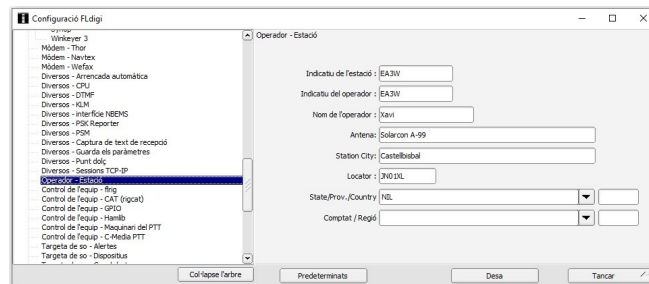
Configuració FLdigi

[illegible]
Winkeyer 3
Mòdem - Thor
Mòdem - Navtex
Mòdem - Wefax
Diversos - Arrencada automàtica
Diversos - CPU
Diversos - DTMF
Diversos - KLM
Diversos - interfície NBEMS
Diversos - PSK Reporter
Diversos - PSM
Diversos - Captura de text de recepció
Diversos - Guarda els paràmetres
Diversos - Punt dolç
Diversos - Sessions TCP-IP
Operador - Estació
Control de l'equip - flrig
Control de l'equip - CAT (rigcat)
Control de l'equip - GPIO
Control de l'equip - Hamlib
Control de l'equip - Maquinari del PTT
Control de l'equip - C-Media PTT
Targeta de so - Alertes
Targeta de so - Dispositius

Operador - Estació

Indicatiu de l'estació : EA3W
Indicatiu del operador : EA3W
Nom de l'operador : Xavi
Antena: Solarcon A-99
Station City: Castellbisbal
Locator : JN01XL
State/Prov./Country NIL
Comptat / Regió

Col·lapse l'arbre
Predeterminats
Desa
Tancar